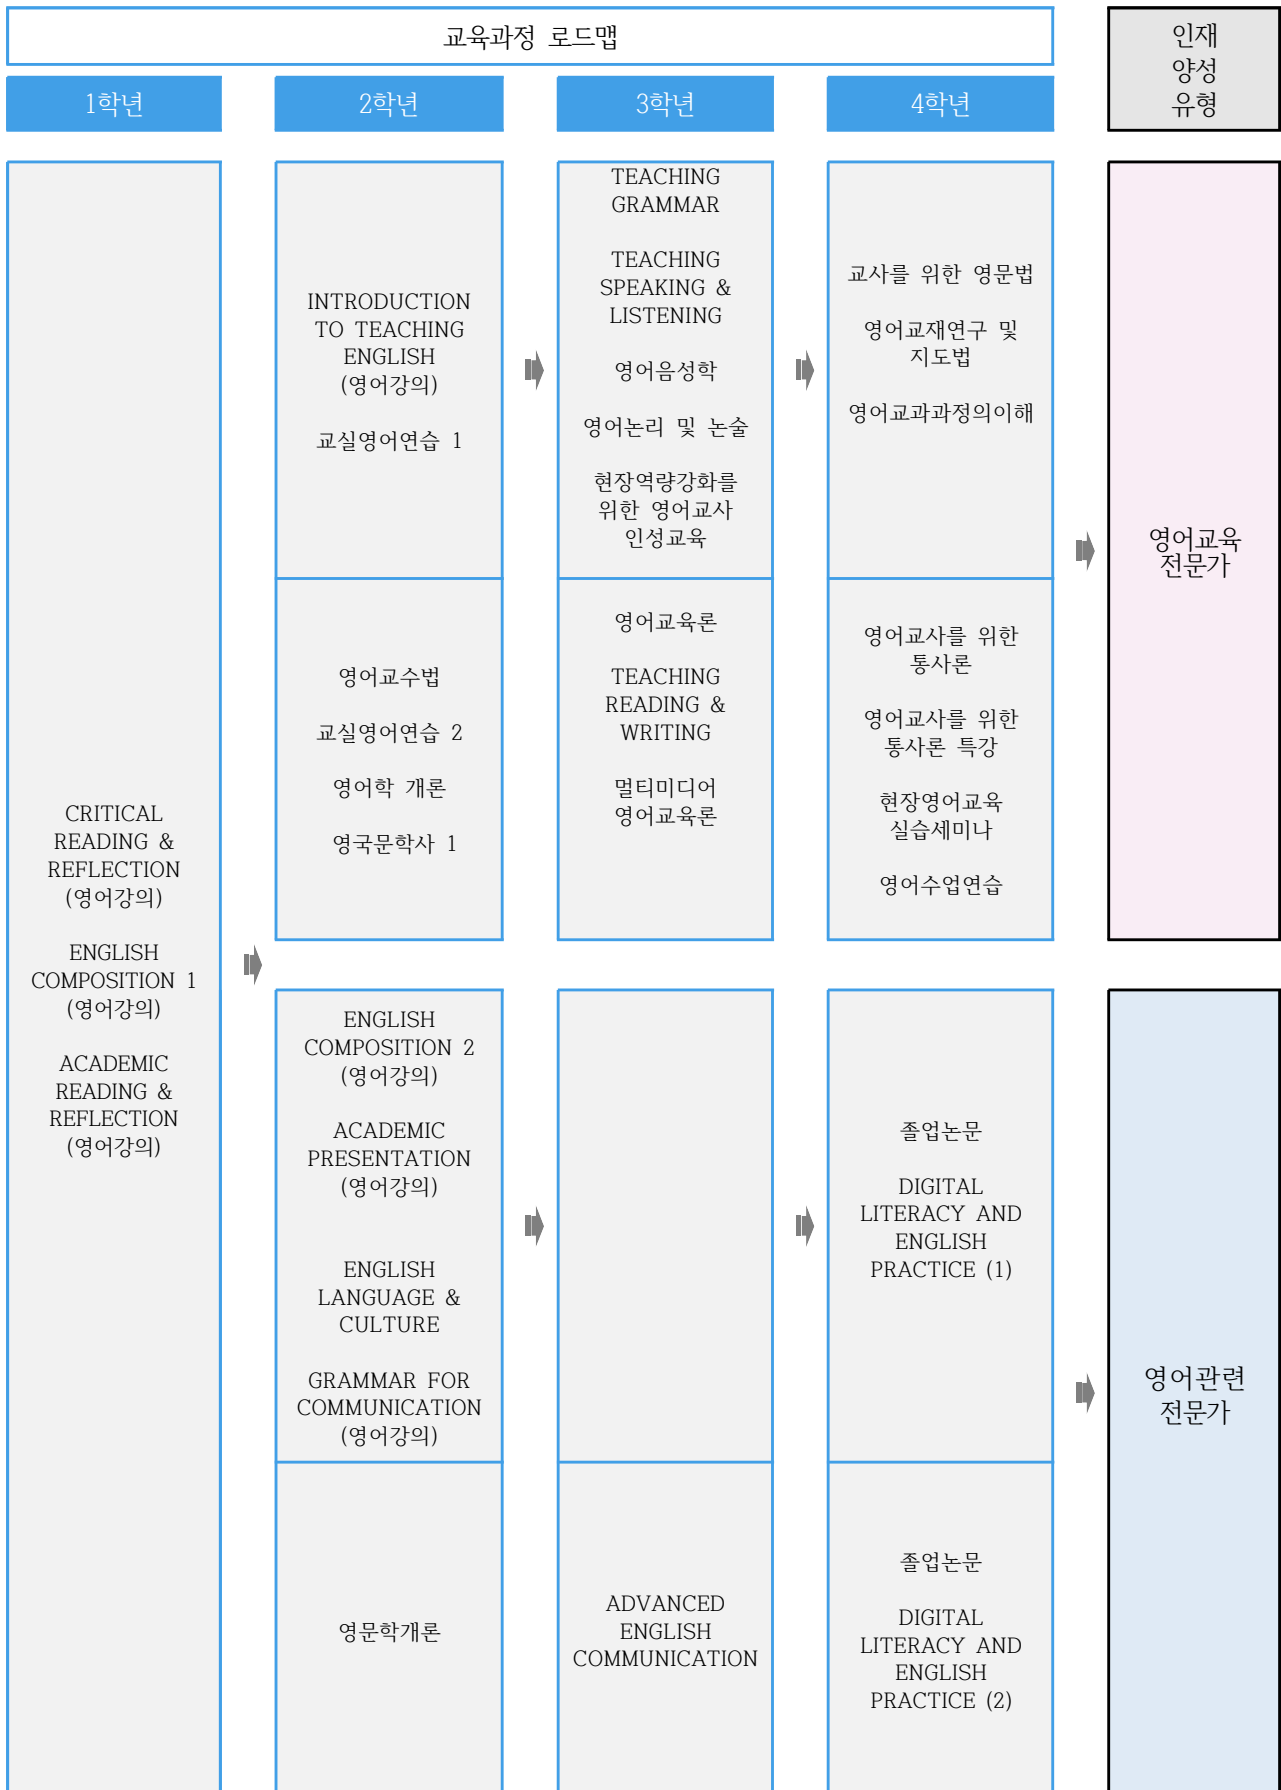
교육과정 로드맵

인재 양성 유형

1학년

2학년

3학년

4학년

CRITICAL READING & REFLECTION (영어강의)

ENGLISH COMPOSITION 1 (영어강의)

ACADEMIC READING & REFLECTION (영어강의)

INTRODUCTION TO TEACHING ENGLISH (영어강의)

교실영어연습 1

영어교수법

교실영어연습 2

영어학 개론

영국문학사 1

ENGLISH COMPOSITION 2 (영어강의)

ACADEMIC PRESENTATION (영어강의)

ENGLISH LANGUAGE & CULTURE

GRAMMAR FOR COMMUNICATION (영어강의)

영문학개론

TEACHING GRAMMAR

TEACHING SPEAKING & LISTENING

영어음성학

영어논리 및 논술

현장역량강화를 위한 영어교사 인성교육

영어교육론

TEACHING READING & WRITING

멀티미디어 영어교육론

ADVANCED ENGLISH COMMUNICATION

교사를 위한 영문법

영어교재연구 및 지도법

영어교과과정의이해

영어교사를 위한 통사론

영어교사를 위한 통사론 특강

현장영어교육 실습세미나

영어수업연습

졸업논문

DIGITAL LITERACY AND ENGLISH PRACTICE (1)

졸업논문

DIGITAL LITERACY AND ENGLISH PRACTICE (2)

영어교육 전문가

영어관련 전문가